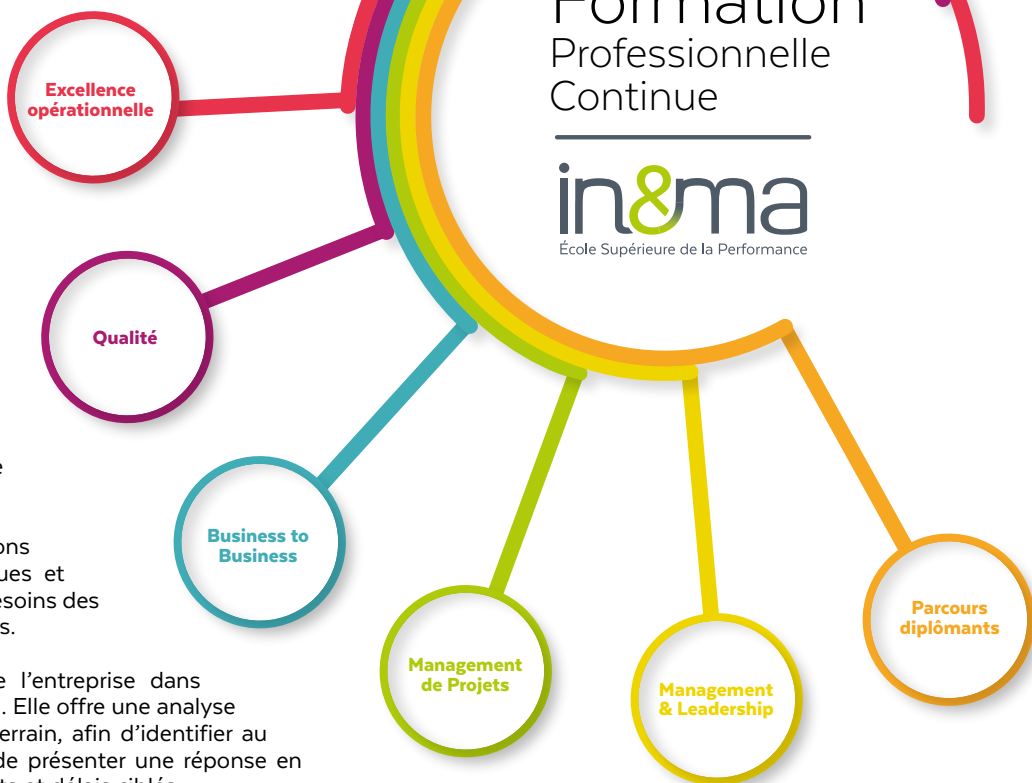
Formation
Professionnelle
Continue

in&ma
École Supérieure de la Performance

Excellence opérationnelle

Qualité

Business to Business

Management de Projets

Management & Leadership

Parcours diplômants

e

ons
ues et
esoins des
s.

e l'entreprise dans
. Elle offre une analyse
errain, afin d'identifier au
de présenter une réponse en
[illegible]